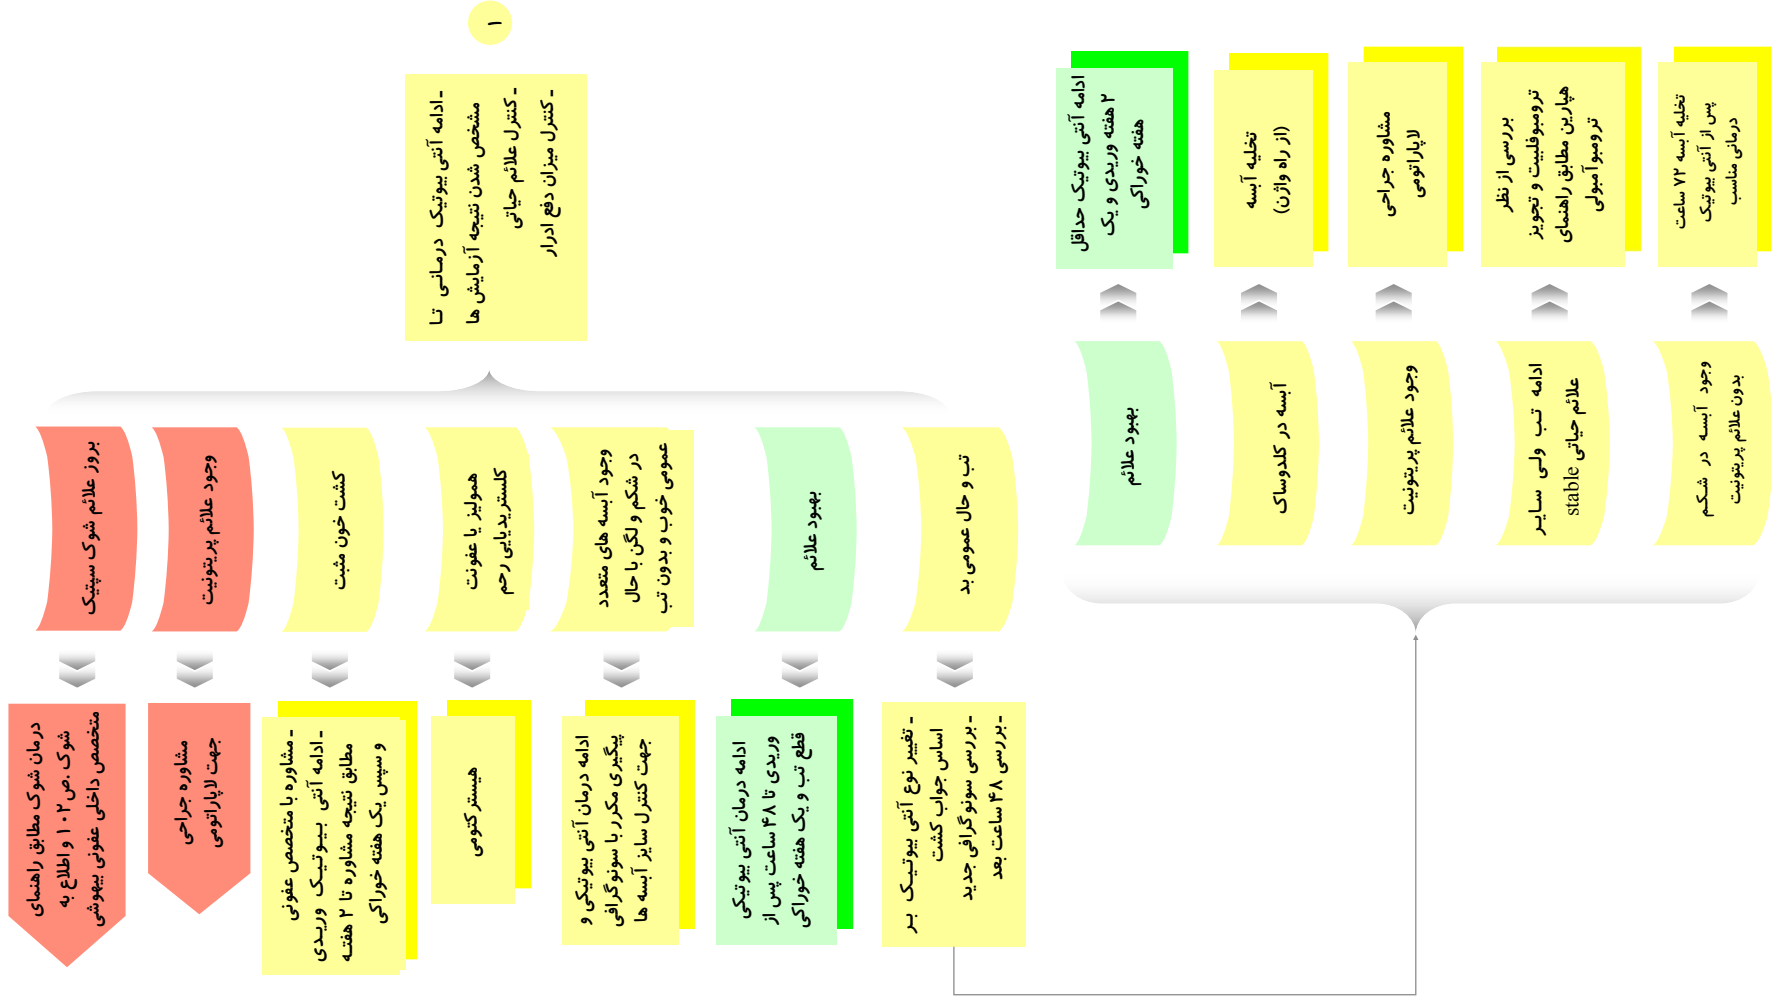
۱

- ادامه آنتی بیوتیک درمانی تا مشخص شدن نتیجه آزمایش ها
- کنترل علائم حیاتی
- کنترل میزان دفع ادرار

بروز علائم شوک سپتیک

درمان شوک مطابق راهنمای شوک ص ۱۰۲ و اطلاع به متخصص داخلی عفونی بیهوشی

وجود علائم پریتونیت

مشاوره جراحی جهت لاپاراتومی

کشت خون مثبت

- مشاوره با متخصص عفونی
- ادامه آنتی بیوتیک وریدی مطابق نتیجه مشاوره تا ۲ هفته و سپس یک هفته خوراکی

هوایر یا عفونت کلستریدیایی رحم

هیسترکتومی

وجود آبسه های متعدد در شکم و لگن با حال عمومی خوب و بدون تب

ادامه درمان آنتی بیوتیکی و پیگیری مکرر با سونوگرافی جهت کنترل سایز آبسه ها

بهبود علائم

ادامه درمان آنتی بیوتیکی وریدی تا ۴۸ ساعت پس از قطع تب و یک هفته خوراکی

تب و حال عمومی بد

- تغییر نوع آنتی بیوتیک بر اساس جواب کشت
- بررسی سونوگرافی جدید
- بررسی ۴۸ ساعت بعد

بهبود علائم

ادامه آنتی بیوتیک حداقل ۲ هفته وریدی و یک هفته خوراکی

آبسه در کلدوساک

تخلیه آبسه (از راه واژن)

وجود علائم پریتونیت

مشاوره جراحی لاپاراتومی

ادامه تب ولی سایر علائم حیاتی stable

بررسی از نظر ترومبوفلبیت و تجویز هپارین مطابق راهنمای ترومبوآمبولی

وجود آبسه در شکم بدون علائم پریتونیت

تخلیه آبسه ۷۲ ساعت پس از آنتی بیوتیک درمانی مناسب